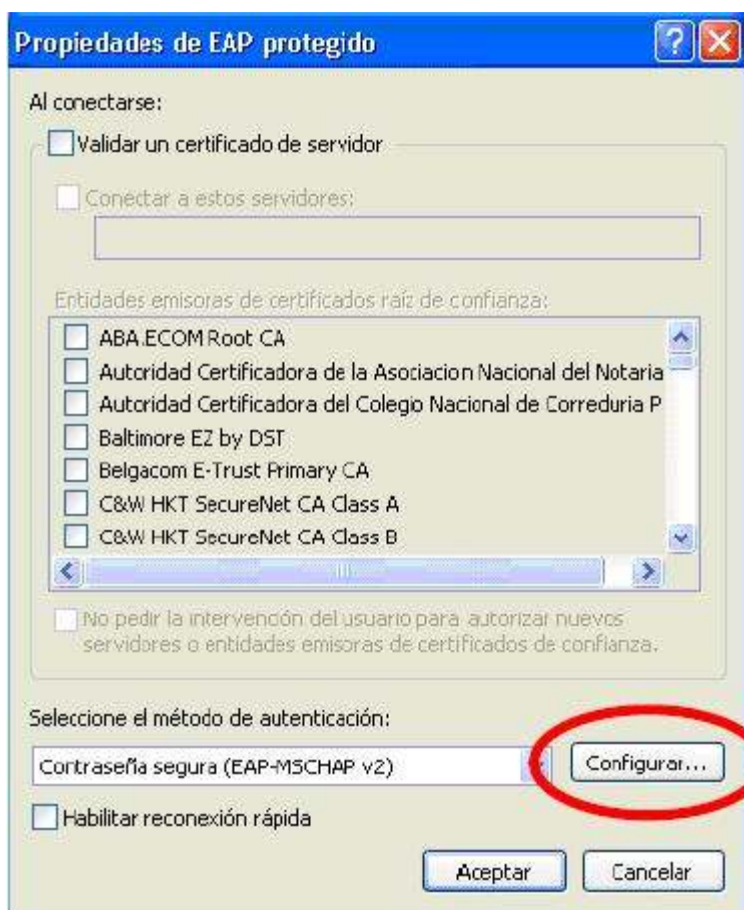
Propiedades de EAP protegido

Al conectarse:

Validar un certificado de servidor

Conectar a estos servidores:

Entidades emisoras de certificados raíz de confianza:

ABA.ECOM Root CA
Autoridad Certificadora de la Asociacion Nacional del Notaria
Autoridad Certificadora del Colegio Nacional de Correduria P
Baltimore EZ by DST
Belgacom E-Trust Primary CA
C&W HKT SecureNet CA Class A
C&W HKT SecureNet CA Class B

No pedir la intervención del usuario para autorizar nuevos servidores o entidades emisoras de certificados de confianza.

Seleccione el método de autenticación:

Contraseña segura (EAP-MSCHAP v2)

Configurar...

Habilitar reconexión rápida

Aceptar

Cancelar